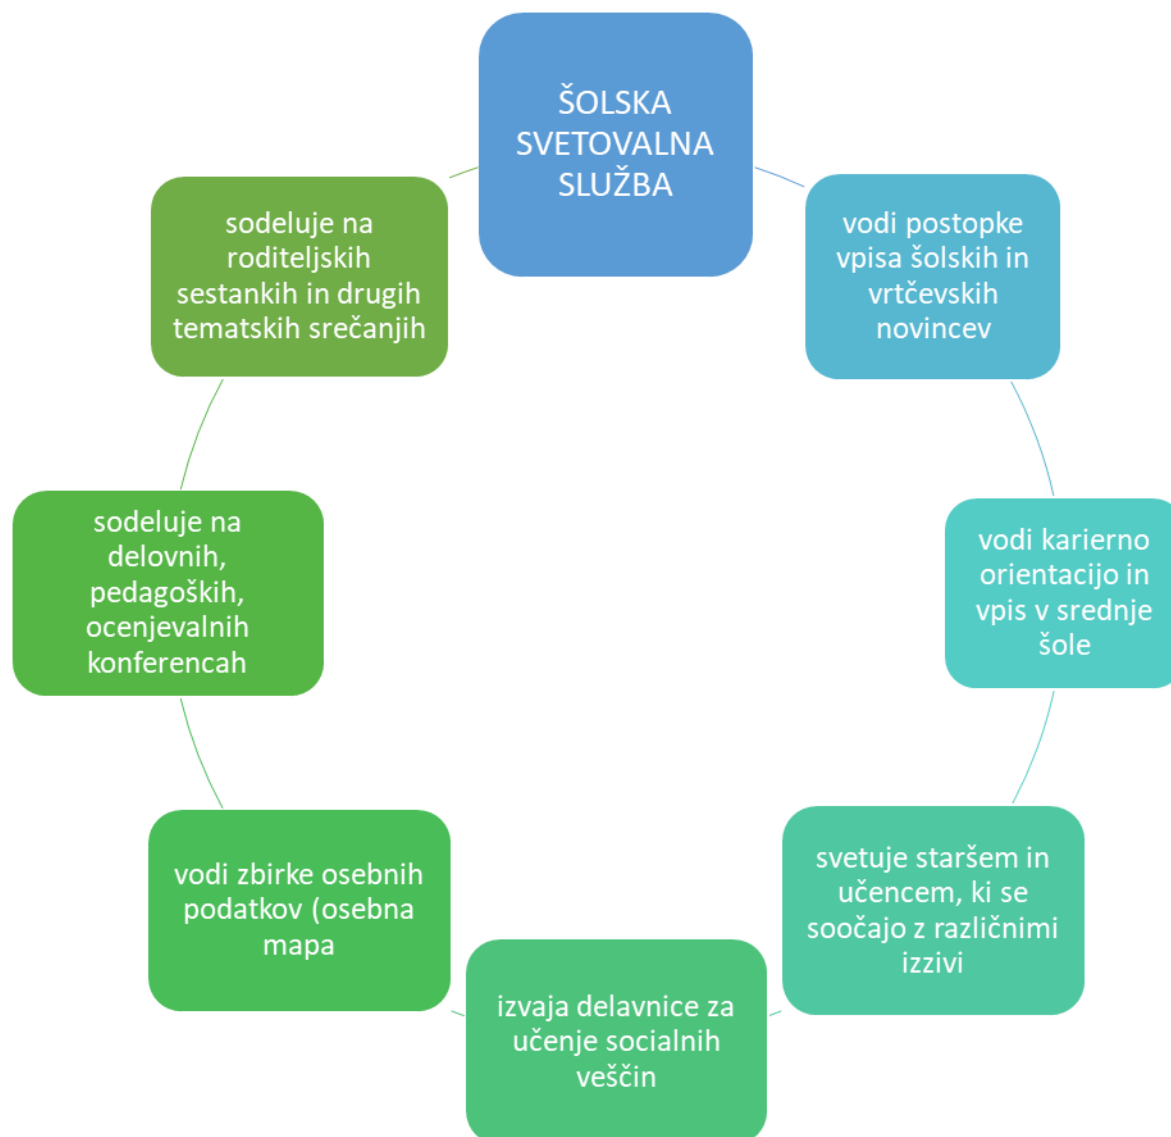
ŠOLSKA SVETOVALNA SLUŽBA

vodi postopke vpisa šolskih in vrtčevskih novincev

vodi karierno orientacijo in vpis v srednje šole

svetuje staršem in učencem, ki se soočajo z različnimi izzivi

izvaja delavnice za učenje socialnih veščin

vodi zbirke osebnih podatkov (osebna mapa

sodeluje na delovnih, pedagoških, ocenjevalnih konferencah

sodeluje na roditeljskih sestankih in drugih tematskih srečanjih